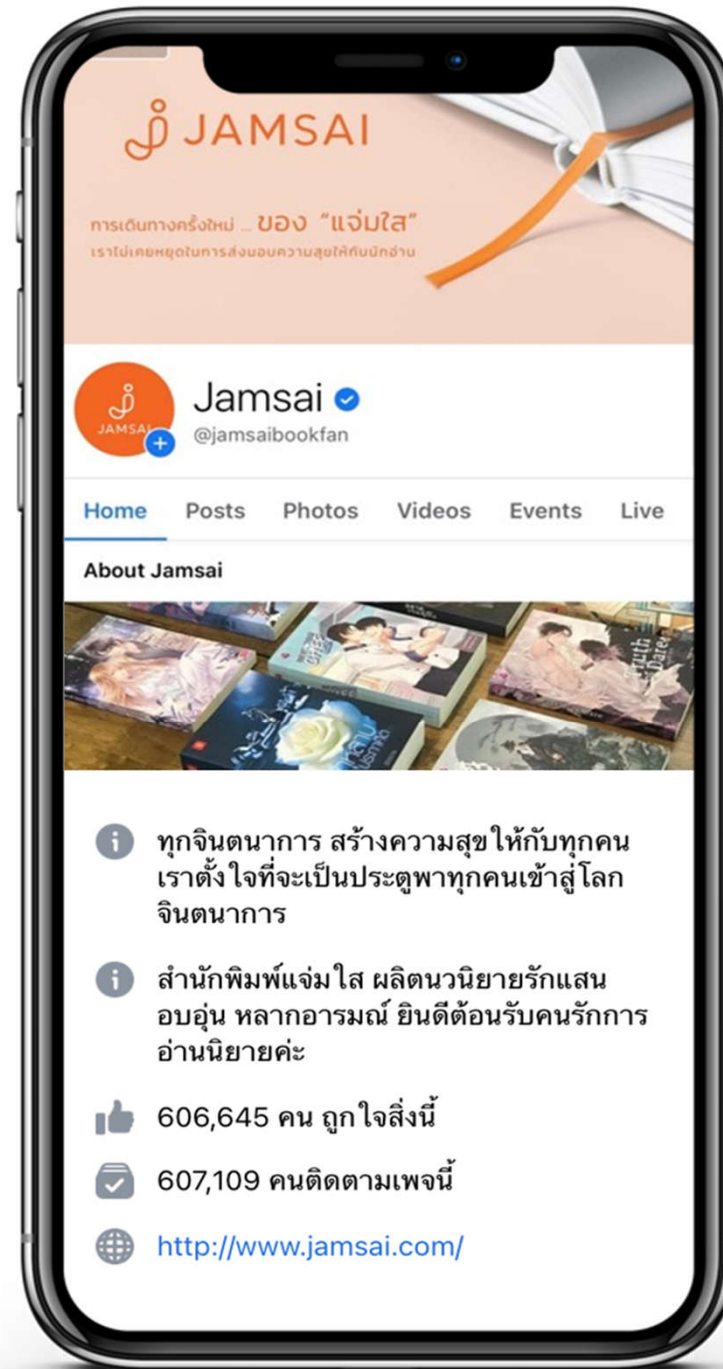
JAMSAI

การเดินทางครั้งใหม่ ... ของ "แจ่มใส"
เราไม่เคยหยุดในการส่งมอบความสุขให้กับนักอ่าน

JAMSAI

Jamsai
@jamsaibookfan

Home Posts Photos Videos Events Live

About Jamsai

ทุกจินตนาการ สร้างความสุขให้กับทุกคน เราตั้งใจที่จะเป็นประตูพาทุกคนเข้าสู่โลกจินตนาการ

สำนักพิมพ์แจ่มใส ผลิตนวนิยายรักแสนอบอุ่น หลากอารมณ์ ยินดีต้อนรับคนรักการอ่านนิยายค่ะ

606,645 คน ถูกใจสิ่งนี้

607,109 คนติดตามเพจนี้

http://www.jamsai.com/